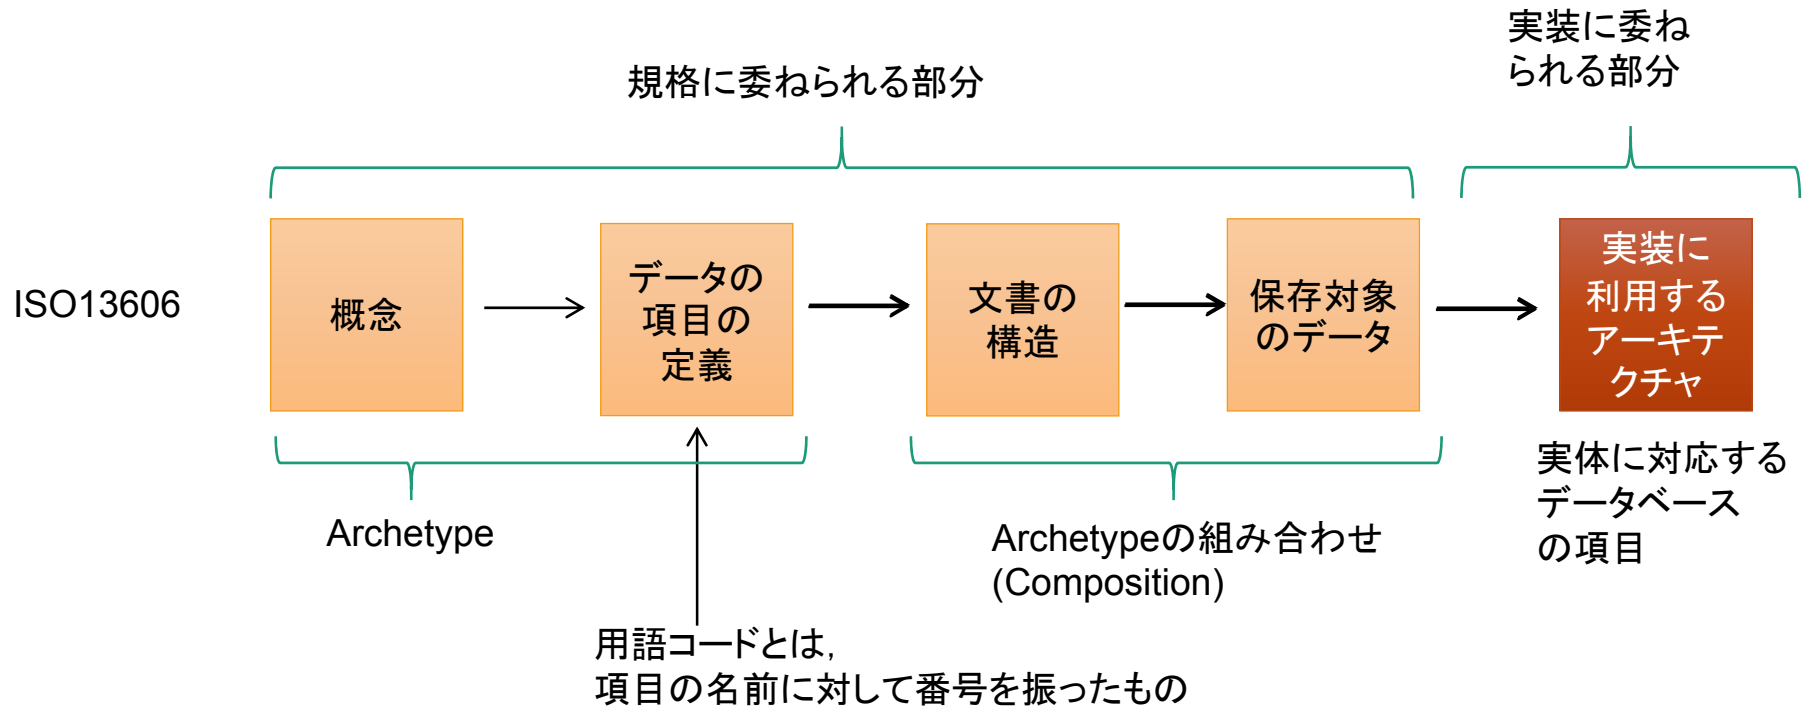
実装に委ねられる部分

規格に委ねられる部分

ISO13606

概念

データの項目の定義

文書の構造

保存対象のデータ

実装に利用するアーキテクチャ

Archetype

Archetypeの組み合わせ(Composition)

実体に対応するデータベースの項目

用語コードとは,
項目の名前に対して番号を振ったもの